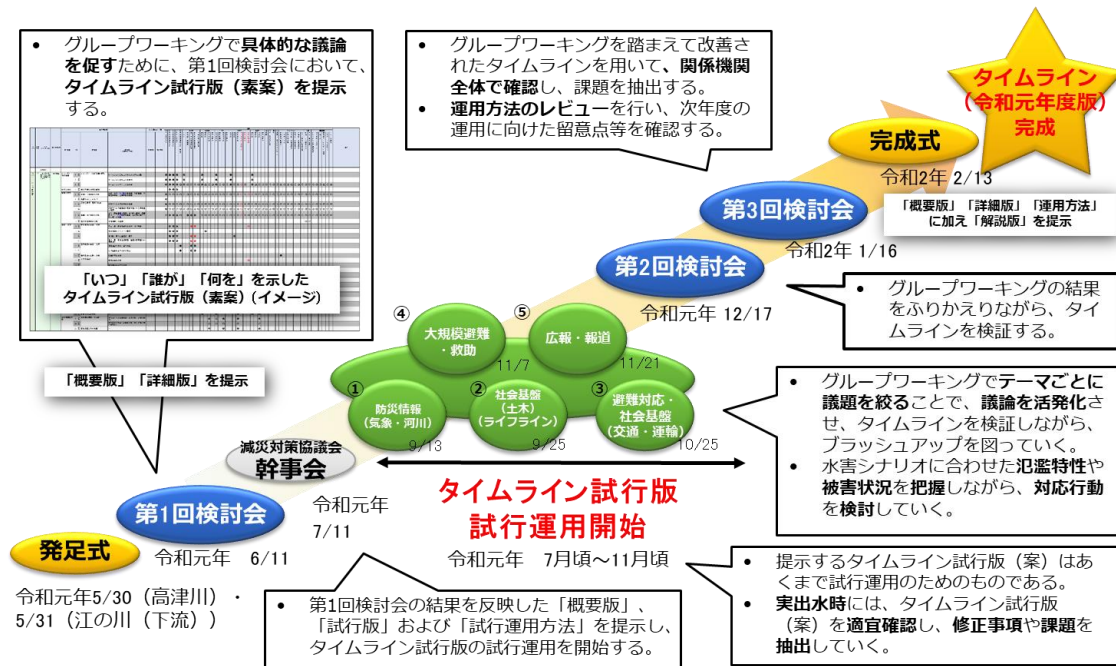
• グループワーキングで具体的な議論を促すために、第1回検討会において、タイムライン試行版（素案）を提示する。

「いつ」「誰が」「何を」を示したタイムライン試行版（素案）（イメージ）

「概要版」「詳細版」を提示

• グループワーキングを踏まえて改善されたタイムラインを用いて、関係機関全体で確認し、課題を抽出する。
• 運用方法のレビューを行い、次年度の運用に向けた留意点等を確認する。

タイムライン（令和元年度版）完成

完成式
令和2年 2/13

「概要版」「詳細版」「運用方法」に加え「解説版」を提示

第3回検討会
令和2年 1/16

第2回検討会
令和元年 12/17

• グループワーキングの結果をふりかえりながら、タイムラインを検証する。

④ 大規模避難・救助 11/7
⑤ 広報・報道 11/21
① 防災情報（気象・河川） 9/13
② 社会基盤（土木）（ライフライン） 9/25
③ 避難対応・社会基盤（交通・運輸） 10/25

• グループワーキングでテーマごとに議題を絞ることで、議論を活発化させ、タイムラインを検証しながら、ブラッシュアップを図っていく。
• 水害シナリオに合わせた氾濫特性や被害状況を把握しながら、対応行動を検討していく。

減災対策協議会
幹事会
令和元年 7/11

タイムライン試行版
試行運用開始
令和元年　7月頃～11月頃

第1回検討会
令和元年　6/11

発足式
令和元年5/30（高津川）・5/31（江の川（下流））

• 第1回検討会の結果を反映した「概要版」、「試行版」および「試行運用方法」を提示し、タイムライン試行版の試行運用を開始する。

• 提示するタイムライン試行版（案）はあくまで試行運用のためのものである。
• 実出水時には、タイムライン試行版（案）を適宜確認し、修正事項や課題を抽出していく。